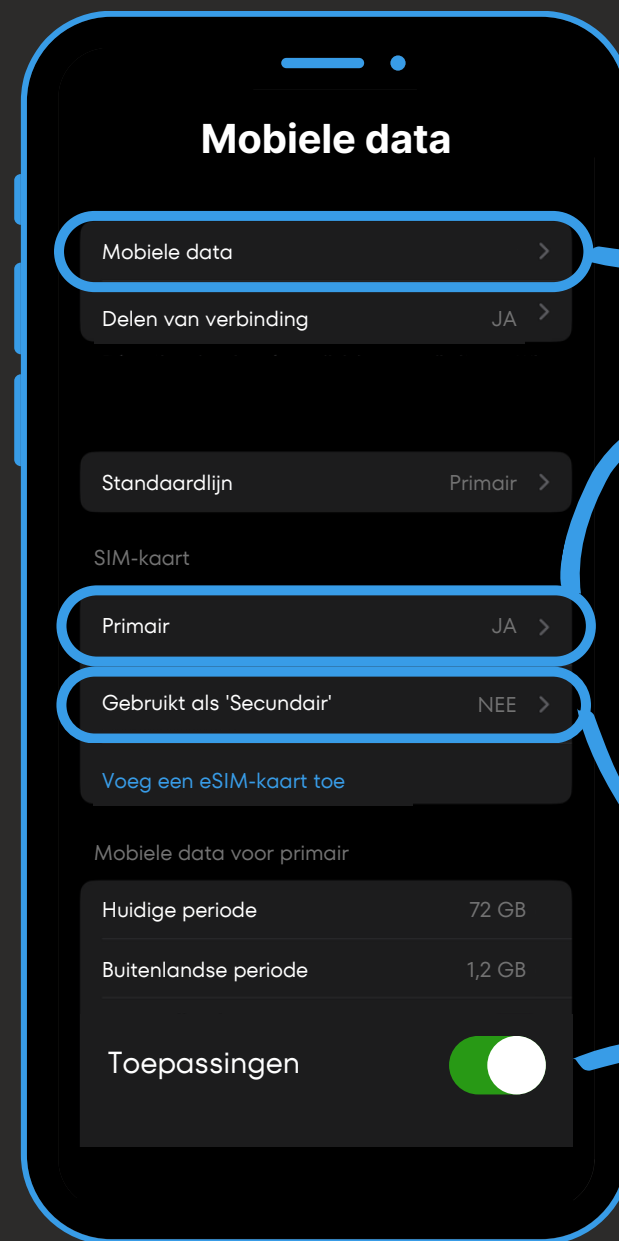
Mobiele data

Mobiele data

Delen van verbinding JA

Standaardlijn Primair

SIM-kaart

Primair JA

Gebruikt als 'Secundair' NEE

Voeg een eSIM-kaart toe

Mobiele data voor primair

Huidige periode 72 GB

Buitenlandse periode 1,2 GB

Toepassingen